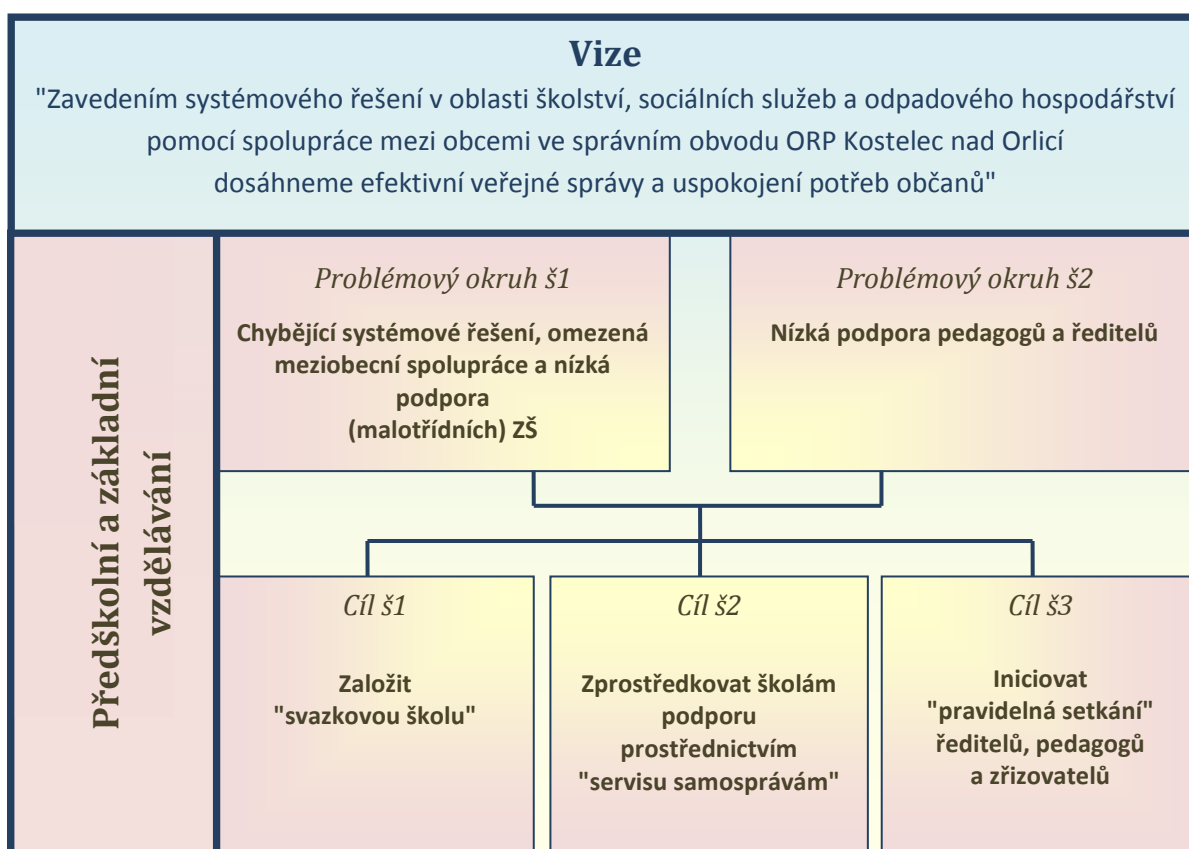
Vize

"Zavedením systémového řešení v oblasti školství, sociálních služeb a odpadového hospodářství pomocí spolupráce mezi obcemi ve správním obvodu ORP Kostelec nad Orlicí dosáhneme efektivní veřejné správy a uspokojení potřeb občanů"

Předškolní a základní vzdělávání

Problémový okruh š1

Chybějící systémové řešení, omezená meziobecní spolupráce a nízká podpora (malotřídních) ZŠ

Problémový okruh š2

Nízká podpora pedagogů a ředitelů

Cíl š1

Založit "svazkovou školu"

Cíl š2

Zprostředkovat školám podporu prostřednictvím "servisu samosprávám"

Cíl š3

Iniciovat "pravidelná setkání" ředitelů, pedagogů a zřizovatelů